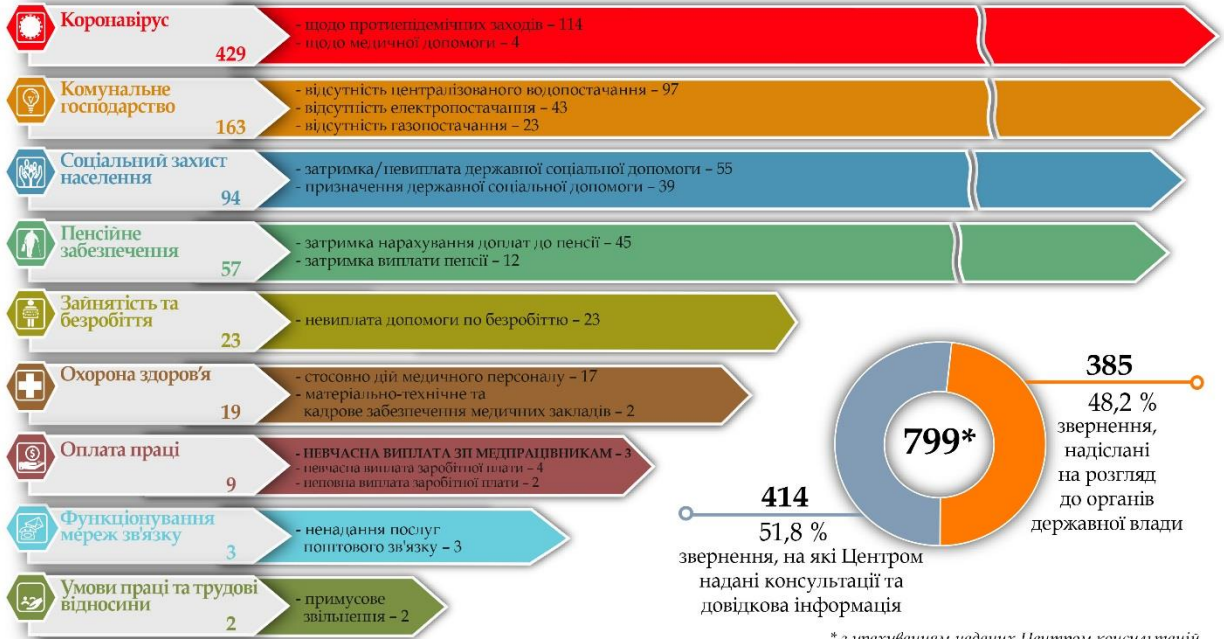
Коронавірус
429
- щодо протиепідемічних заходів – 114
- щодо медичної допомоги – 4

Комунальне господарство
163
- відсутність централізованого водопостачання – 97
- відсутність електропостачання – 43
- відсутність газопостачання – 23

Соціальний захист населення
94
- затримка/невиплата державної соціальної допомоги – 55
- призначення державної соціальної допомоги – 39

Пенсійне забезпечення
57
- затримка нарахування доплат до пенсії – 45
- затримка виплати пенсії – 12

Зайнятість та безробіття
23
- невиплата допомоги по безробіттю – 23

Охорона здоров'я
19
- стосовно дій медичного персоналу – 17
- матеріально-технічне та кадрове забезпечення медичних закладів – 2

Оплата праці
9
- НЕВЧАСНА ВИПЛАТА ЗП МЕДПРАЦІВНИКАМ – 3
- невчасна виплата заробітної плати – 4
- неповна виплата заробітної плати – 2

Функціонування мереж зв'язку
3
- ненадання послуг поштового зв'язку – 3

Умови праці та трудові відносини
2
- примусове звільнення – 2

799*

385
48,2 %
звернення, надіслані на розгляд до органів державної влади

414
51,8 %
звернення, на які Центром надані консультації та довідкова інформація

* з урахуванням наданих Центром консультацій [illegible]